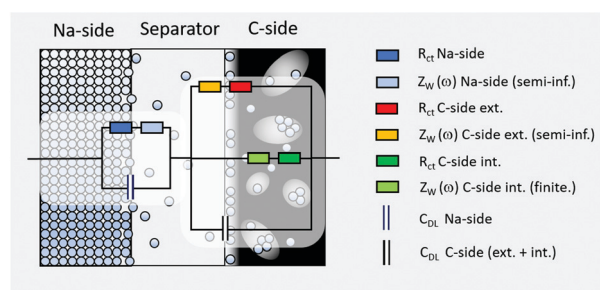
Na-side

Separator

C-side

$R_{ct}$ Na-side

$Z_W(\omega)$ Na-side (semi-inf.)

$R_{ct}$ C-side ext.

$Z_W(\omega)$ C-side ext. (semi-inf.)

$R_{ct}$ C-side int.

$Z_W(\omega)$ C-side int. (finite.)

$C_{DL}$ Na-side

$C_{DL}$ C-side (ext. + int.)